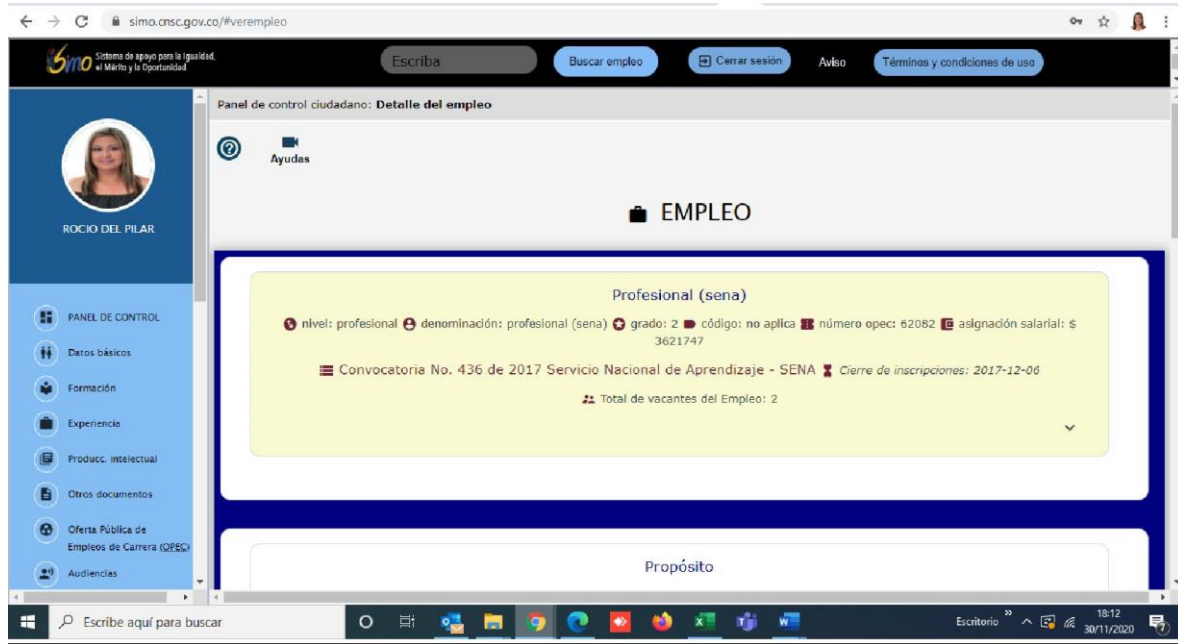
simo.cnsc.gov.co/#verempleo

Simo Sistema de apoyo para la Igualdad, el Mérito y la Oportunidad

Escriba

Buscar empleo

Cerrar sesion

Aviso

Términos y condiciones de uso

ROCIO DEL PILAR

PANEL DE CONTROL

Datos básicos

Formación

Experiencia

Producc. intelectual

Otros documentos

Oferta Pública de Empleos de Carrera (OPEC)

Audiencias

Panel de control ciudadano: Detalle del empleo

Ayudas

EMPLEO

Profesional (sena)

nivel: profesional denominación: profesional (sena) grado: 2 código: no aplica número opec: 62082 asignación salarial: $ 3621747

Convocatoria No. 436 de 2017 Servicio Nacional de Aprendizaje - SENA Cierre de inscripciones: 2017-12-06

Total de vacantes del Empleo: 2

Propósito

Escribe aquí para buscar

Escritorio

18:12
30/11/2020